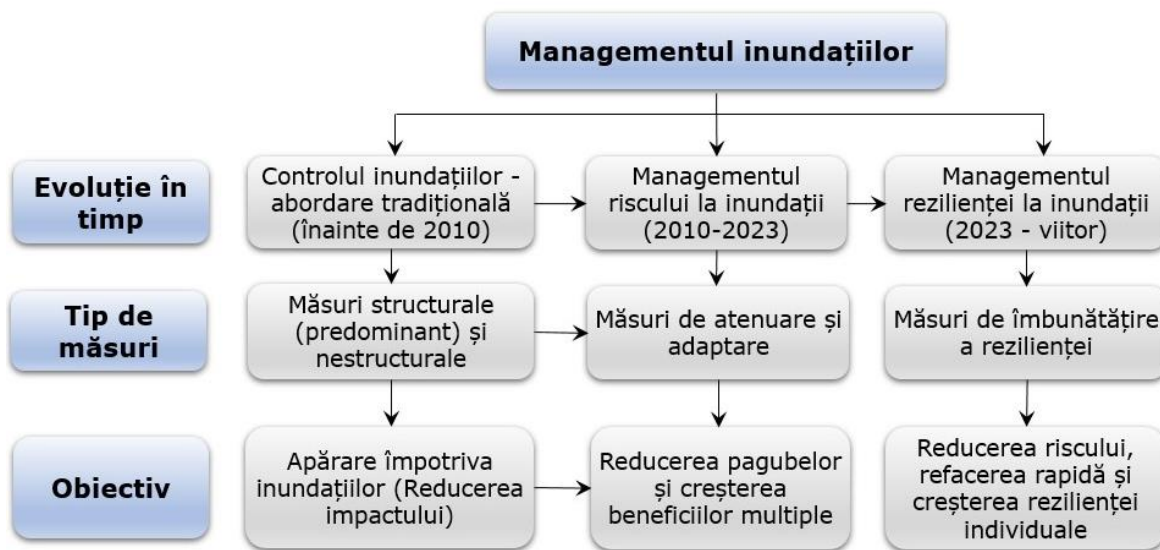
Managementul inundațiilor

Evoluție în timp

Controlul inundațiilor - abordare tradițională (înainte de 2010)

Managementul riscului la inundații (2010-2023)

Managementul rezilienței la inundații (2023 - viitor)

Tip de măsuri

Măsuri structurale (predominant) și nestructurale

Măsuri de atenuare și adaptare

Măsuri de îmbunătățire a rezilienței

Obiectiv

Apărare împotriva inundațiilor (Reducerea impactului)

Reducerea pagubelor și creșterea beneficiilor multiple

Reducerea riscului, refacerea rapidă și creșterea rezilienței individuale